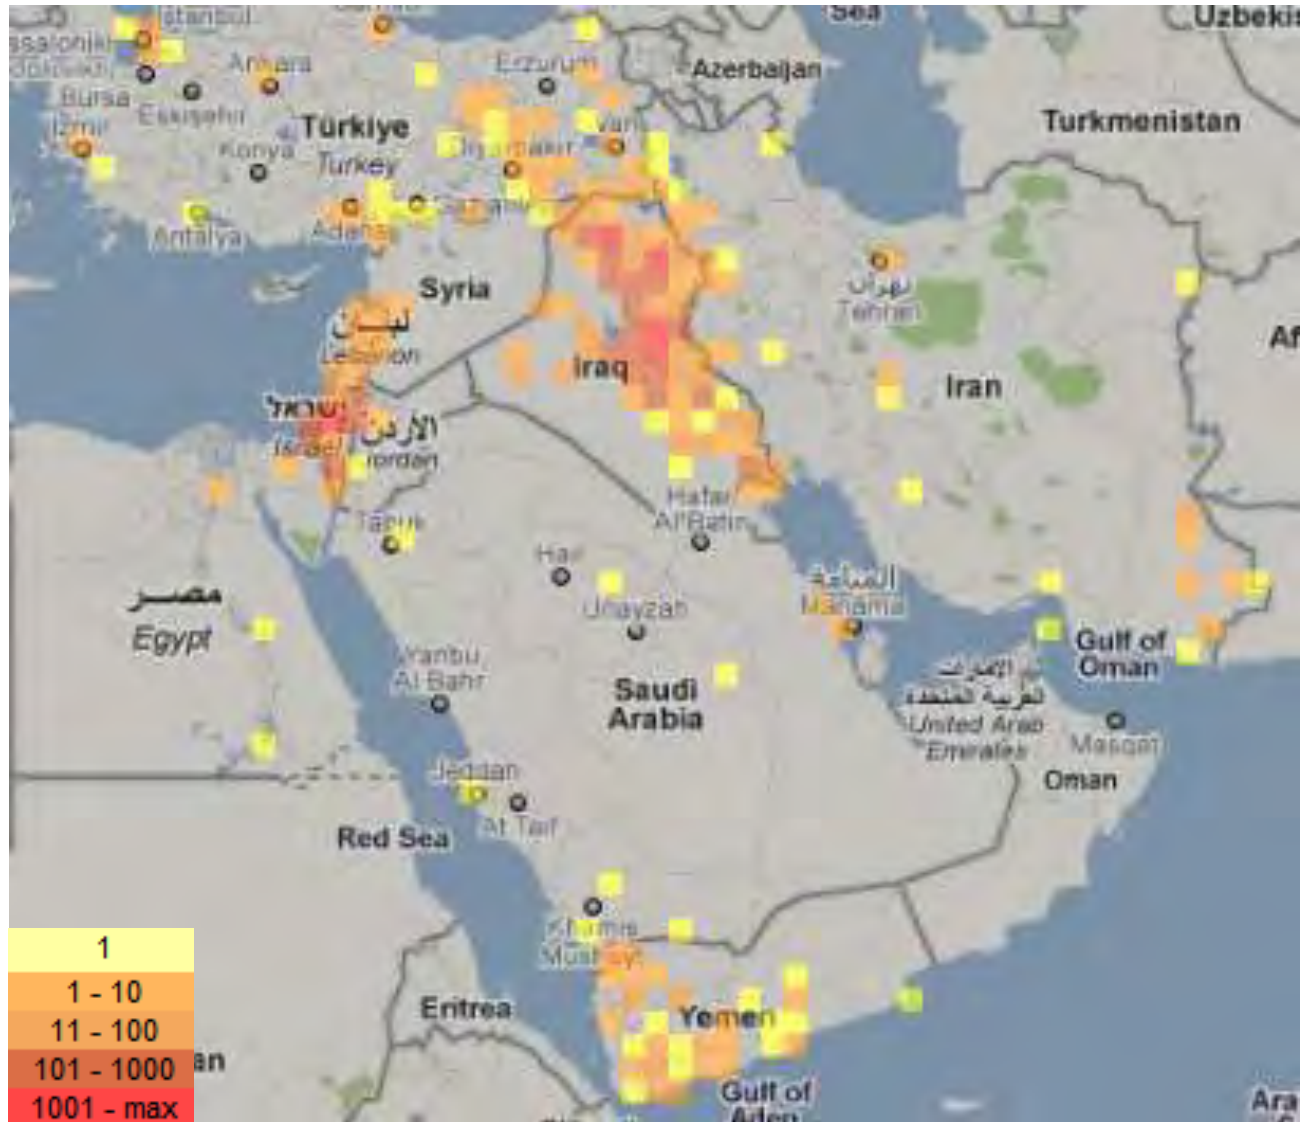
Istanbul
ssaloniki
Bursa
Izmir
Eskişehir
Ankara
Konya
Türkiye
Turkey
Antalya
Adana
Erzurum
Van
Diyarbakir
Şanlıurfa
Sea
Azerbaijan
Uzbekis
Turkmenistan
Syria
لبنان
Lebanon
Iraq
ישראל
Israel
الأردن
Jordan
Tabuk
تهران
Tehran
Iran
Af
Hafar Al Batin
Hail
Unayzah
مصر
Egypt
Yanbu Al Bahr
Saudi Arabia
المنامة
Manama
الإمارات العربية المتحدة
United Arab Emirates
Gulf of Oman
Masqat
Oman
Jeddah
At Taif
Red Sea
Khamis Mushayt
Eritrea
Yemen
Gulf of Aden
Ara
an
1
1 - 10
11 - 100
101 - 1000
1001 - max